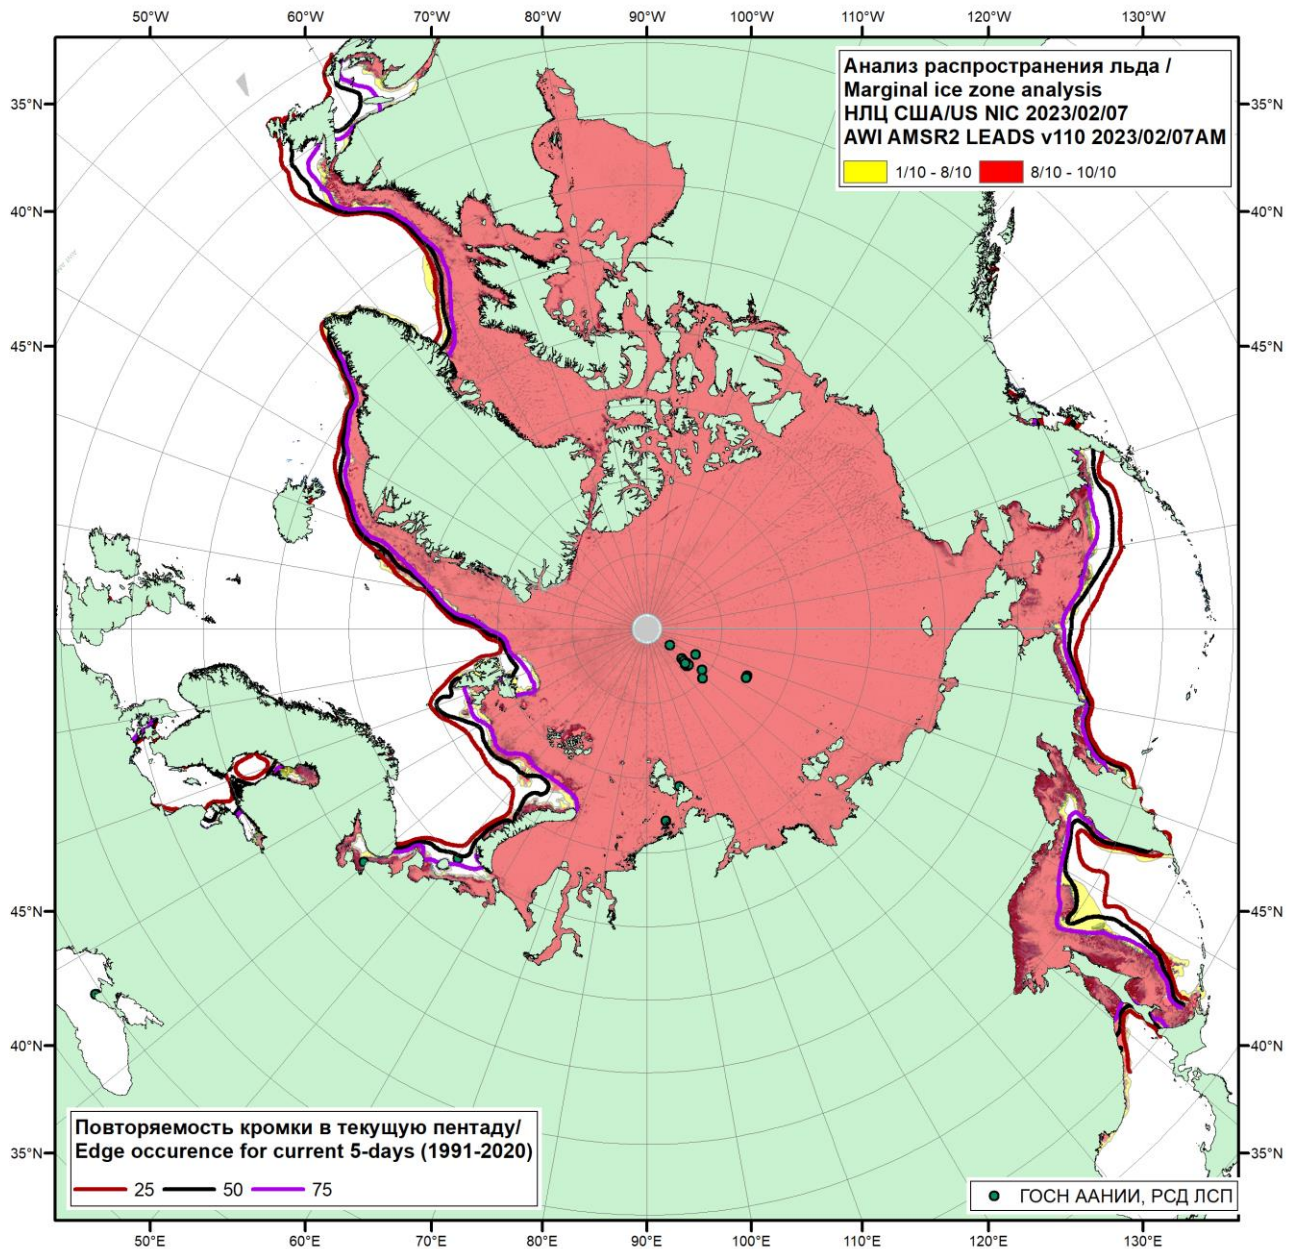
50°W 60°W 70°W 80°W 90°W 100°W 110°W 120°W 130°W

35°N 40°N 45°N

Анализ распространения льда /
Marginal ice zone analysis
НЛЦ США/US NIC 2023/02/07
AWI AMSR2 LEADS v110 2023/02/07AM

1/10 - 8/10  8/10 - 10/10

35°N 40°N 45°N

45°N 40°N 35°N

45°N 40°N 35°N

Повторяемость кромки в текущую пентаду/
Edge occurence for current 5-days (1991-2020)

25  50  75

ГОСН ААНИИ, РСД ЛСП

50°E 60°E 70°E 80°E 90°E 100°E 110°E 120°E 130°E